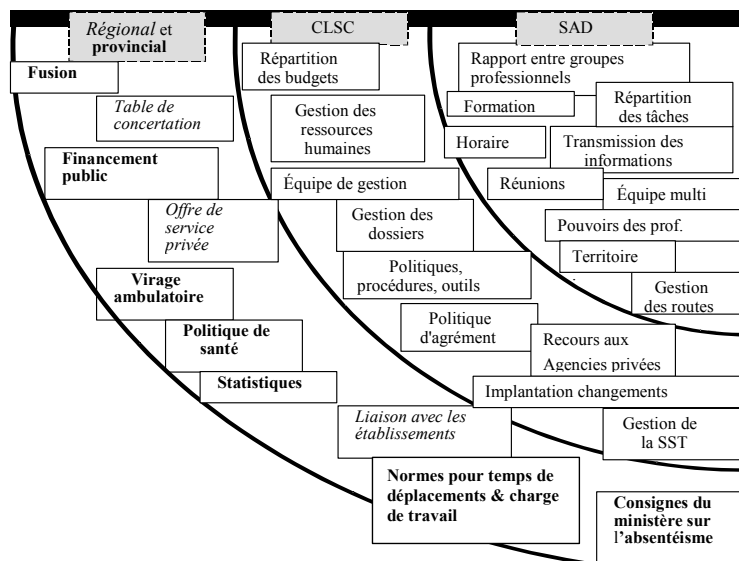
*Régional* et **provincial**

CLSC

SAD

**Fusion**

*Table de concertation*

**Financement public**

*Offre de service privée*

**Virage ambulatoire**

**Politique de santé**

**Statistiques**

Répartition des budgets

Gestion des ressources humaines

Équipe de gestion

Gestion des dossiers

Politiques, procédures, outils

Politique d'agrément

*Liaison avec les établissements*

**Normes pour temps de déplacements & charge de travail**

Rapport entre groupes professionnels

Formation

Répartition des tâches

Horaire

Transmission des informations

Réunions

Équipe multi

Pouvoirs des prof.

Territoire

Gestion des routes

Recours aux Agencies privées

Implantation changements

Gestion de la SST

**Consignes du ministère sur** l'**absentéisme**